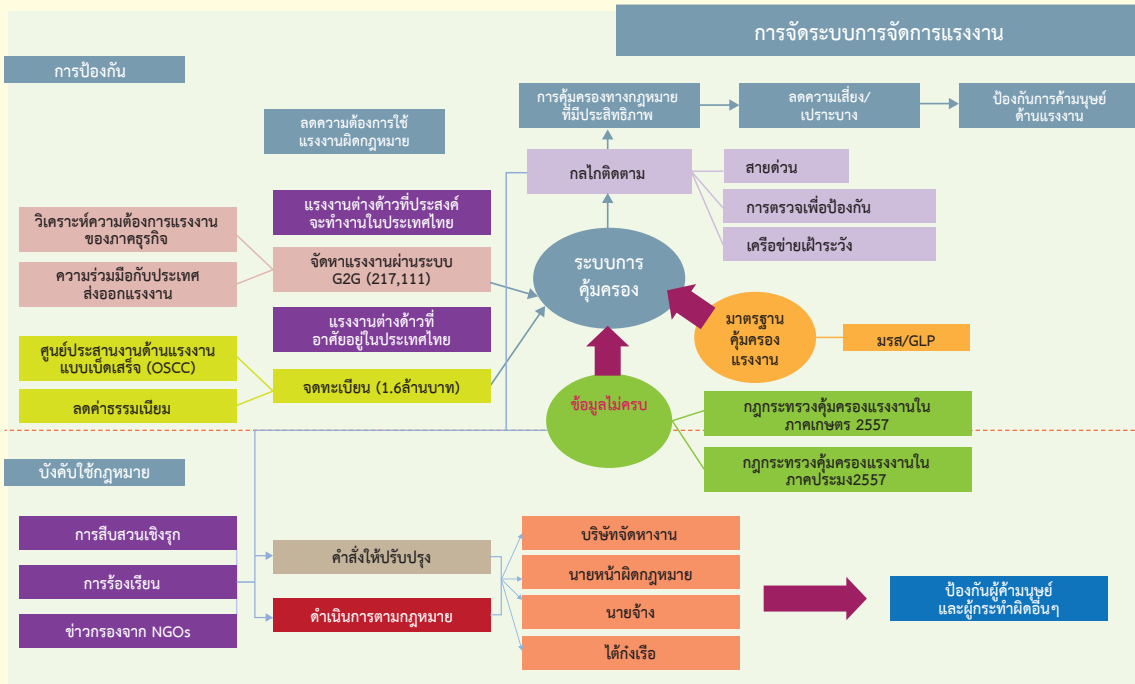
การจัดระบบการจัดการแรงงาน

การป้องกัน

การคุ้มครองทางกฎหมายที่มีประสิทธิภาพ

ลดความเสี่ยง/เปราะบาง

ป้องกันการค้ามนุษย์ด้านแรงงาน

ลดความต้องการใช้แรงงานผิดกฎหมาย

กลไกติดตาม

สายด่วน

การตรวจเพื่อป้องกัน

เครือข่ายเฝ้าระวัง

แรงงานต่างด้าวที่ประสงค์จะทำงานในประเทศไทย

วิเคราะห์ความต้องการแรงงานของภาคธุรกิจ

จัดหาแรงงานผ่านระบบ G2G (217,111)

ความร่วมมือกับประเทศส่งออกแรงงาน

ระบบการคุ้มครอง

แรงงานต่างด้าวที่อาศัยอยู่ในประเทศไทย

มาตรฐานคุ้มครองแรงงาน

มรส/GLP

ศูนย์ประสานงานด้านแรงงานแบบเบ็ดเสร็จ (OSCC)

จดทะเบียน (1.6ล้านบาท)

ลดค่าธรรมเนียม

ข้อมูลไม่ครบ

กฎกระทรวงคุ้มครองแรงงานในภาคเกษตร 2557

บังคับใช้กฎหมาย

กฎกระทรวงคุ้มครองแรงงานในภาคประมง2557

การสืบสวนเชิงรุก

คำสั่งให้ปรับปรุง

บริษัทจัดหางาน

การร้องเรียน

นายหน้าผิดกฎหมาย

ข่าวกรองจาก NGOs

ดำเนินการตามกฎหมาย

นายจ้าง

ป้องกันผู้ค้ามนุษย์และผู้กระทำผิดอื่นๆ

ไต้ก๋งเรือ